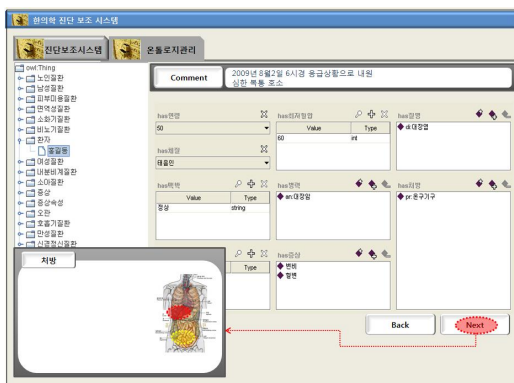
한의학 진단 보조 시스템

진단보조시스템

온톨로지관리

owl:Thing
노인질환
남성질환
피부미용질환
면역성질환
소화기질환
비뇨기질환
환자
홍길동
여성질환
내분비계질환
소아질환
증상
증상속성
오관
호흡기질환
안성질환
신경정신질환

Comment

2009년 8월2일 6시경 응급상황으로 내원
심한 복통 호소

has연령
50

has체질
태음인

has맥박
| Value | Type |
|---|---|
| 정상 | string |

has환자항목
| Value | Type |
|---|---|
| 60 | int |

has병력
an:대장암

has증상
변비
혈변

has질병
al:대장암

has처방
pr:온구기구

처방

Back

Next